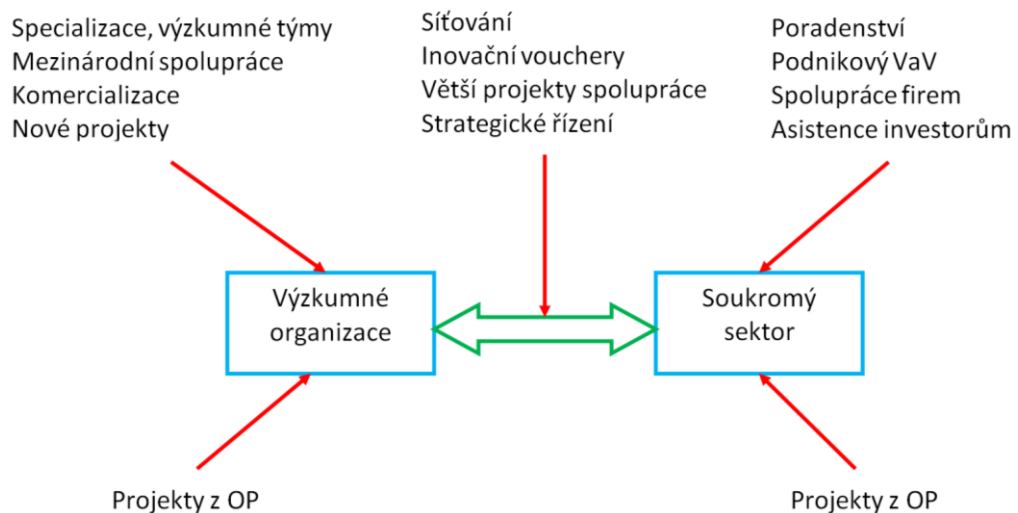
Specializace, výzkumné týmy
Mezinárodní spolupráce
Komercializace
Nové projekty

Síťování
Inovační vouchery
Větší projekty spolupráce
Strategické řízení

Poradenství
Podnikový VaV
Spolupráce firem
Asistence investorům

Výzkumné organizace

Soukromý sektor

Projekty z OP

Projekty z OP